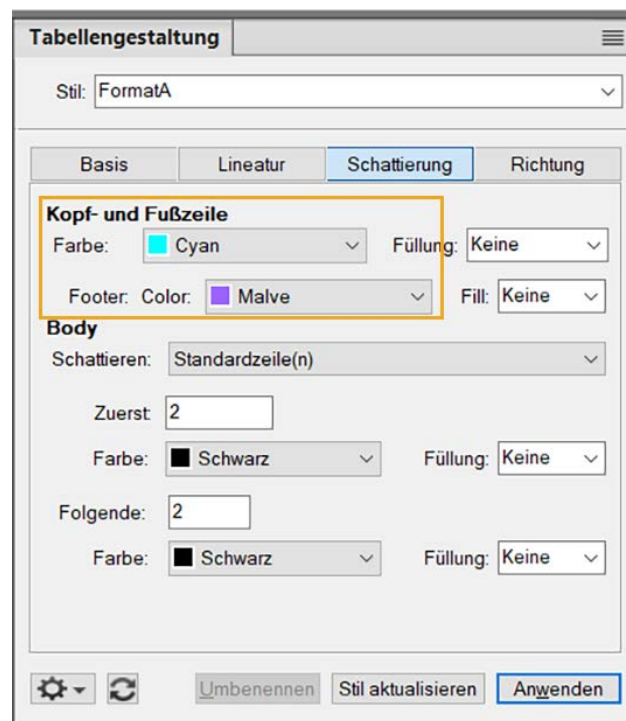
Tabellengestaltung

Stil: FormatA

Basis
Lineatur
Schattierung
Richtung

Kopf- und Fußzeile
Farbe: Cyan
Füllung: Keine
Footer: Color: Malve
Fill: Keine

Body
Schattieren: Standardzeile(n)
Zuerst: 2
Farbe: Schwarz
Füllung: Keine
Folgende: 2
Farbe: Schwarz
Füllung: Keine

Umbenennen
Stil aktualisieren
Anwenden